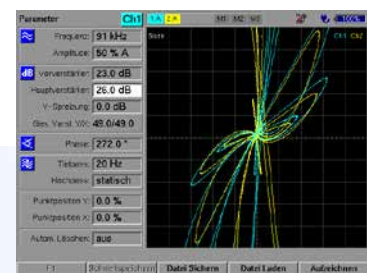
Parameter Ch1 1A 2A M1 M2 M3 100%

Frequenz: 91 kHz
Amplitude: 50 % A
Vorverstärker: 23.0 dB
Hauptverstärker: 26.0 dB
V-Spreizung: 0.0 dB
Ges. Verst. V/H: 49.0/49.0
Phase: 272.0 °
Tiefpass: 20 Hz
Hochpass: statisch
Punktposition Y: 0.0 %
Punktposition X: 0.0 %
Autom. Löschen: aus

Store Ch1 Ch2

F1 Schirmspeicher Datei Sichern Datei Laden Aufzeichnen